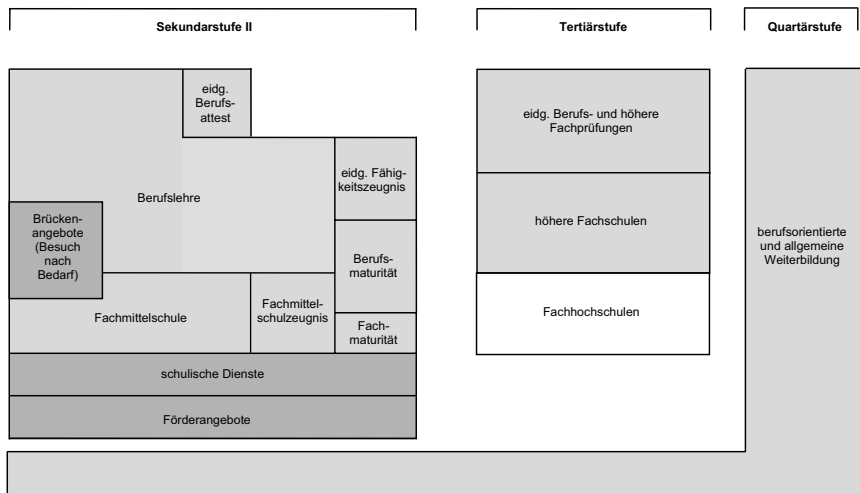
Sekundarstufe II

Tertiärstufe

Quartärstufe

eidg. Berufsattest

Berufslehre

eidg. Fähigkeitszeugnis

Brückenangebote (Besuch nach Bedarf)

Berufsmaturität

Fachmittelschule

Fachmittelschulzeugnis

Fachmaturität

schulische Dienste

Förderangebote

eidg. Berufs- und höhere Fachprüfungen

höhere Fachschulen

Fachhochschulen

berufsorientierte und allgemeine Weiterbildung